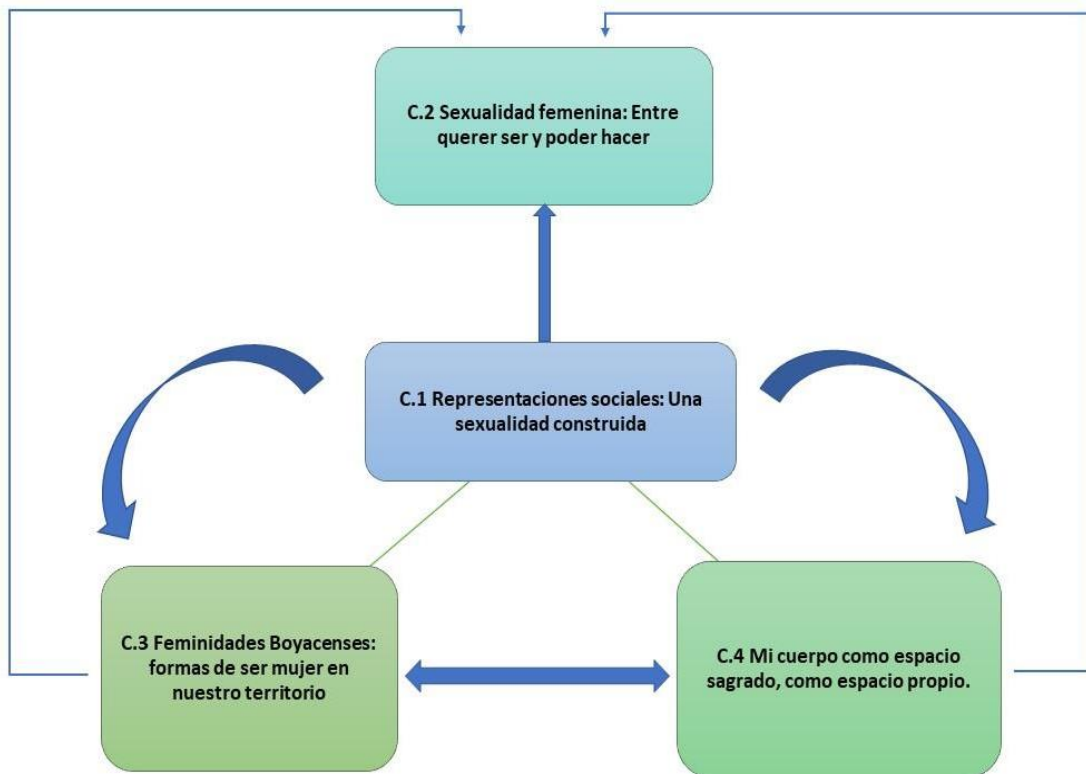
C.2 Sexualidad femenina: Entre querer ser y poder hacer

C.1 Representaciones sociales: Una sexualidad construida

C.3 Feminidades Boyacenses: formas de ser mujer en nuestro territorio

C.4 Mi cuerpo como espacio sagrado, como espacio propio.